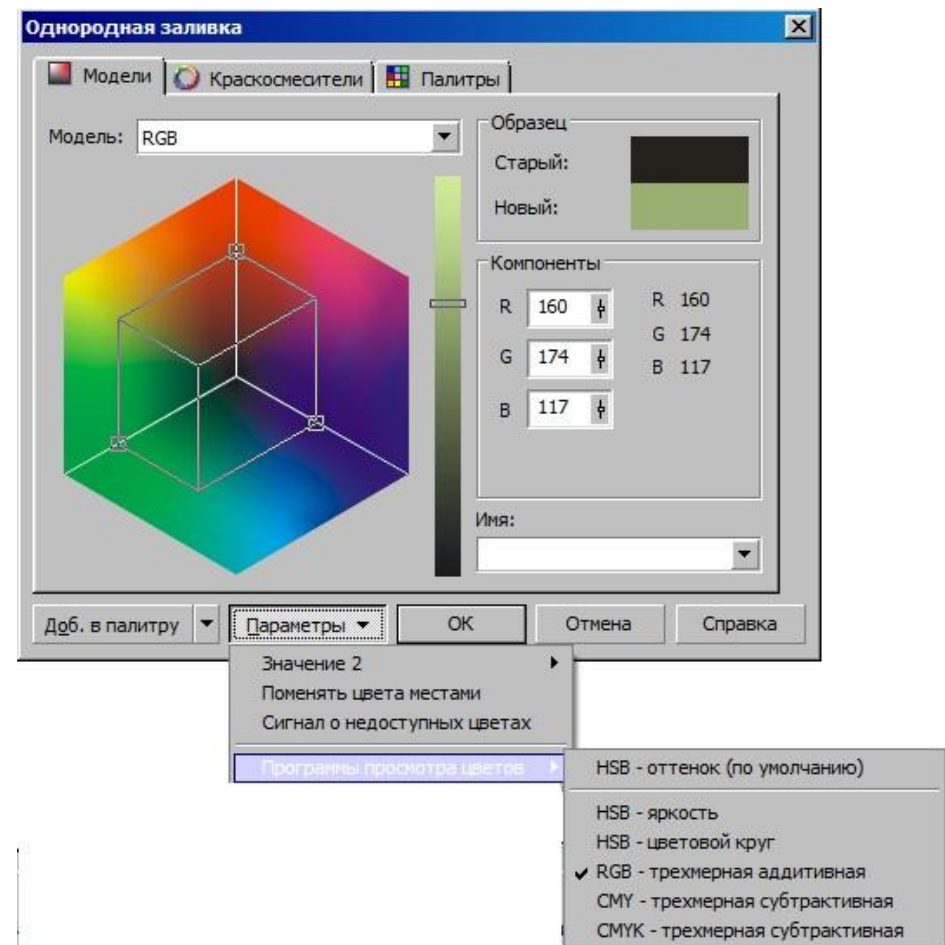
Однородная заливка

Модели | Краскосмесители | Палитры

Модель: RGB

Образец
Старый:
Новый:

Компоненты
R 160
G 174
B 117

R 160
G 174
B 117

Имя:

Доб. в палитру | Параметры | OK | Отмена | Справка

Значение 2
Поменять цвета местами
Сигнал о недоступных цветах
Программы просмотра цветов

HSB - оттенок (по умолчанию)
HSB - яркость
HSB - цветовой круг
✔ RGB - трехмерная аддитивная
CMY - трехмерная субтрактивная
CMYK - трехмерная субтрактивная